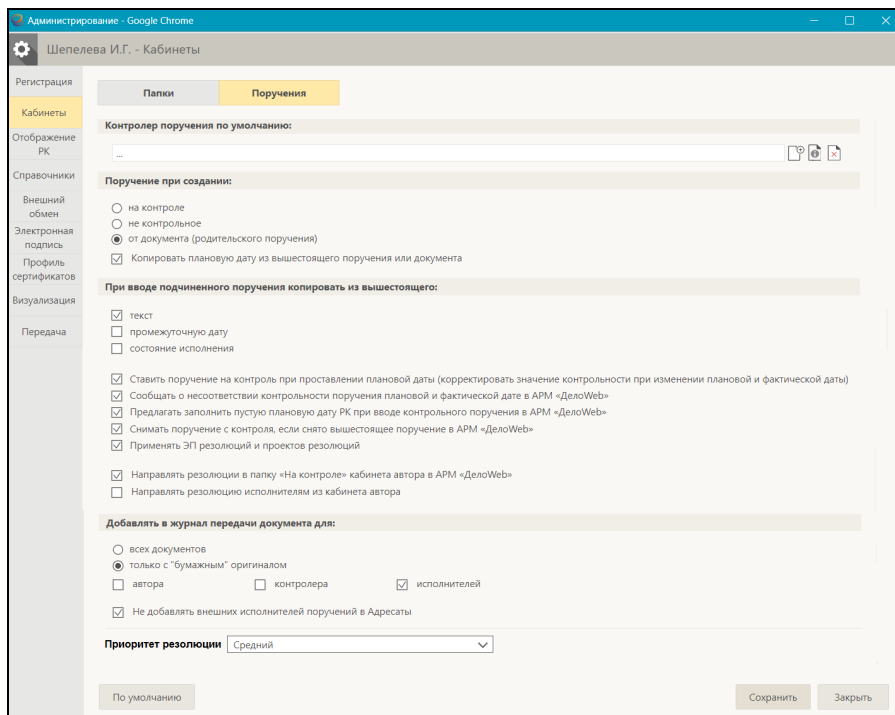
Администрирование - Google Chrome

Шепелева И.Г. - Кабинеты

Регистрация
Кабинеты
Отображение РК
Справочники
Внешний обмен
Электронная подпись
Профиль сертификатов
Визуализация
Передача

Папки
Поручения

Контролер поручения по умолчанию:

...

Поручение при создании:

на контроле
не контрольное
от документа (родительского поручения)
Копировать плановую дату из вышестоящего поручения или документа

При вводе подчиненного поручения копировать из вышестоящего:

текст
промежуточную дату
состояние исполнения

Ставить поручение на контроль при проставлении плановой даты (корректировать значение контрольности при изменении плановой и фактической даты)
Сообщать о несоответствии контрольности поручения плановой и фактической дате в АРМ «ДелоWeb»
Предлагать заполнить пустую плановую дату РК при вводе контрольного поручения в АРМ «ДелоWeb»
Снимать поручение с контроля, если снято вышестоящее поручение в АРМ «ДелоWeb»
Применять ЭП резолюций и проектов резолюций

Направлять резолюции в папку «На контроле» кабинета автора в АРМ «ДелоWeb»
Направлять резолюцию исполнителям из кабинета автора

Добавлять в журнал передачи документа для:

всех документов
только с "бумажным" оригиналом
автора
контролера
исполнителей
Не добавлять внешних исполнителей поручений в Адресаты

Приоритет резолюции Средний

По умолчанию
Сохранить
Закрыть